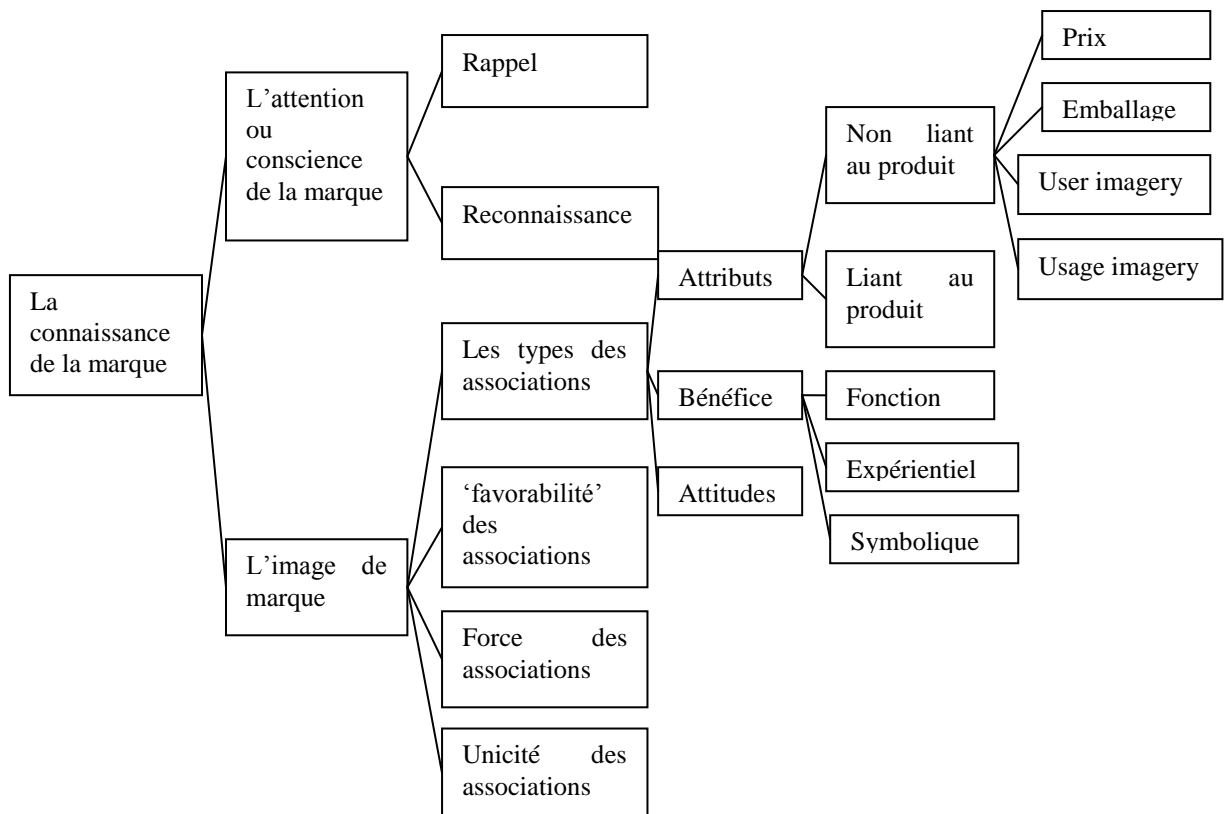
La connaissance de la marque

L'attention ou conscience de la marque

Rappel

Reconnaissance

L'image de marque

Les types des associations

Attributs

Non liant au produit

Prix

Emballage

User imagery

Usage imagery

Liant au produit

Bénéfice

Fonction

Expérientiel

Symbolique

Attitudes

'favorabilité' des associations

Force des associations

Unicité des associations